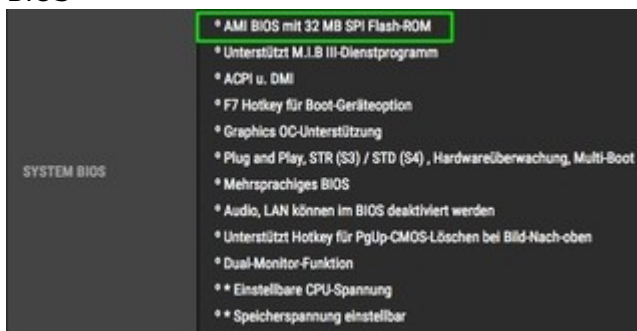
BIOS

| | |
|---|---|
| SYSTEM BIOS | * AMI BIOS mit 32 MB SPI Flash-ROM<br>* Unterstützt M.I.B III-Dienstprogramm<br>* ACPI u. DMI<br>* F7 Hotkey für Boot-Geräteoption<br>* Graphics OC-Unterstützung<br>* Plug and Play, STR (S3) / STD (S4) , Hardwareüberwachung, Multi-Boot<br>* Mehrsprachiges BIOS<br>* Audio, LAN können im BIOS deaktiviert werden<br>* Unterstützt Hotkey für PgUp-CMOS-Löschen bei Bild-Nach-oben<br>* Dual-Monitor-Funktion<br>* * Einstellbare CPU-Spannung<br>* * Speicherspannung einstellbar |